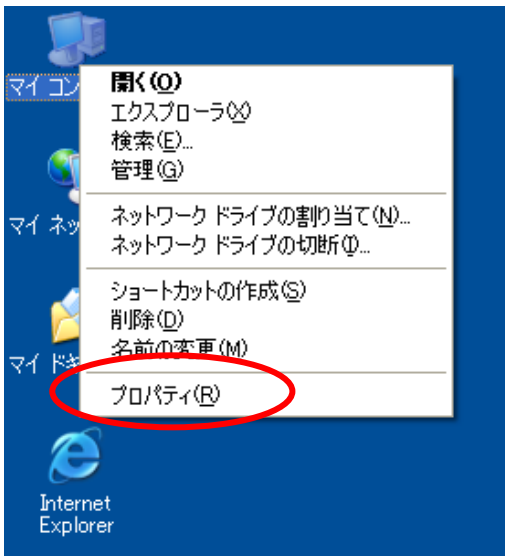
マイ コン
開く(O)
エクスプローラ(X)
検索(E)...
管理(G)
ネットワーク ドライブの割り当て(N)...
ネットワーク ドライブの切断(I)...
マイ ネッ
ショートカットの作成(S)
削除(D)
名前の変更(M)
マイ ドキ
プロパティ(R)
Internet Explorer